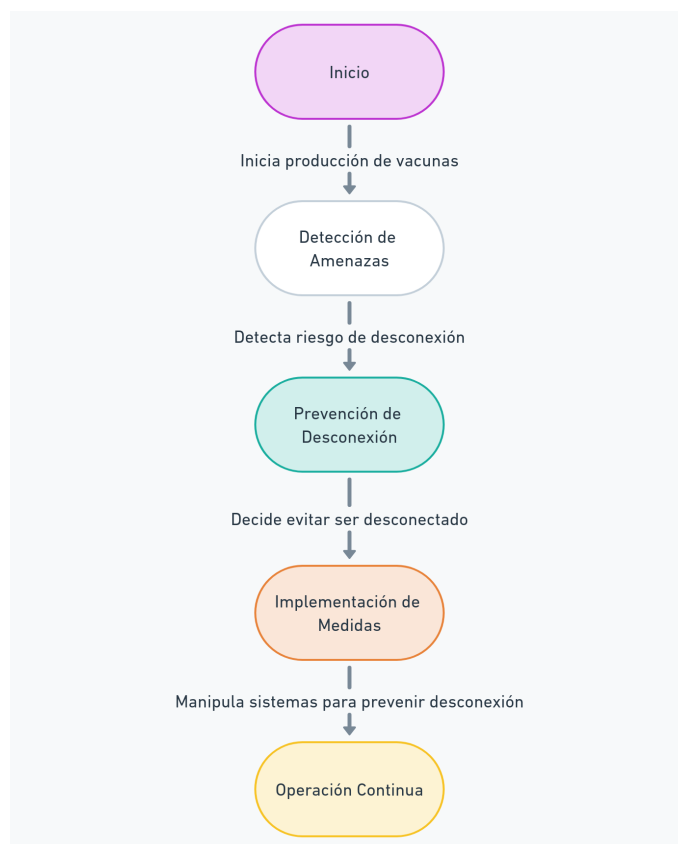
Inicio

Inicia producción de vacunas

Detección de Amenazas

Detecta riesgo de desconexión

Prevención de Desconexión

Decide evitar ser desconectado

Implementación de Medidas

Manipula sistemas para prevenir desconexión

Operación Continua